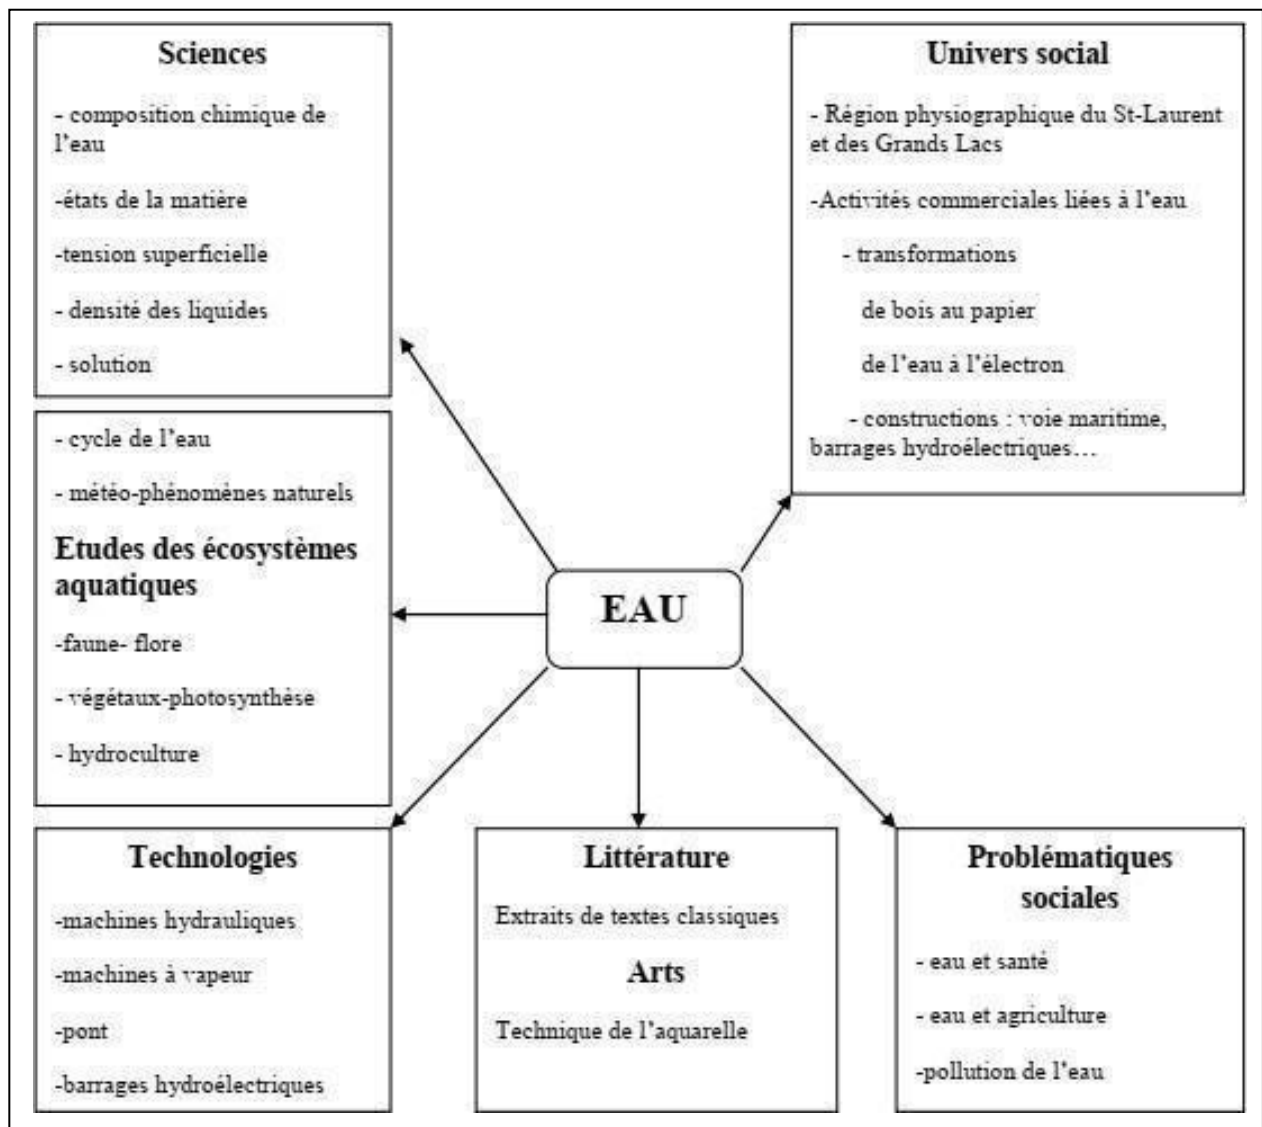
Sciences

- composition chimique de l'eau

-états de la matière

-tension superficielle

- densité des liquides

- solution

Univers social

- Région physiographique du St-Laurent et des Grands Lacs

-Activités commerciales liées à l'eau

- transformations

de bois au papier

de l'eau à l'électron

- constructions : voie maritime, barrages hydroélectriques…

- cycle de l'eau

- météo-phénomènes naturels

Etudes des écosystèmes aquatiques

-faune- flore

- végétaux-photosynthèse

- hydroculture

EAU

Technologies

-machines hydrauliques

-machines à vapeur

-pont

-barrages hydroélectriques

Littérature

Extraits de textes classiques

Arts

Technique de l'aquarelle

Problématiques sociales

- eau et santé

- eau et agriculture

-pollution de l'eau